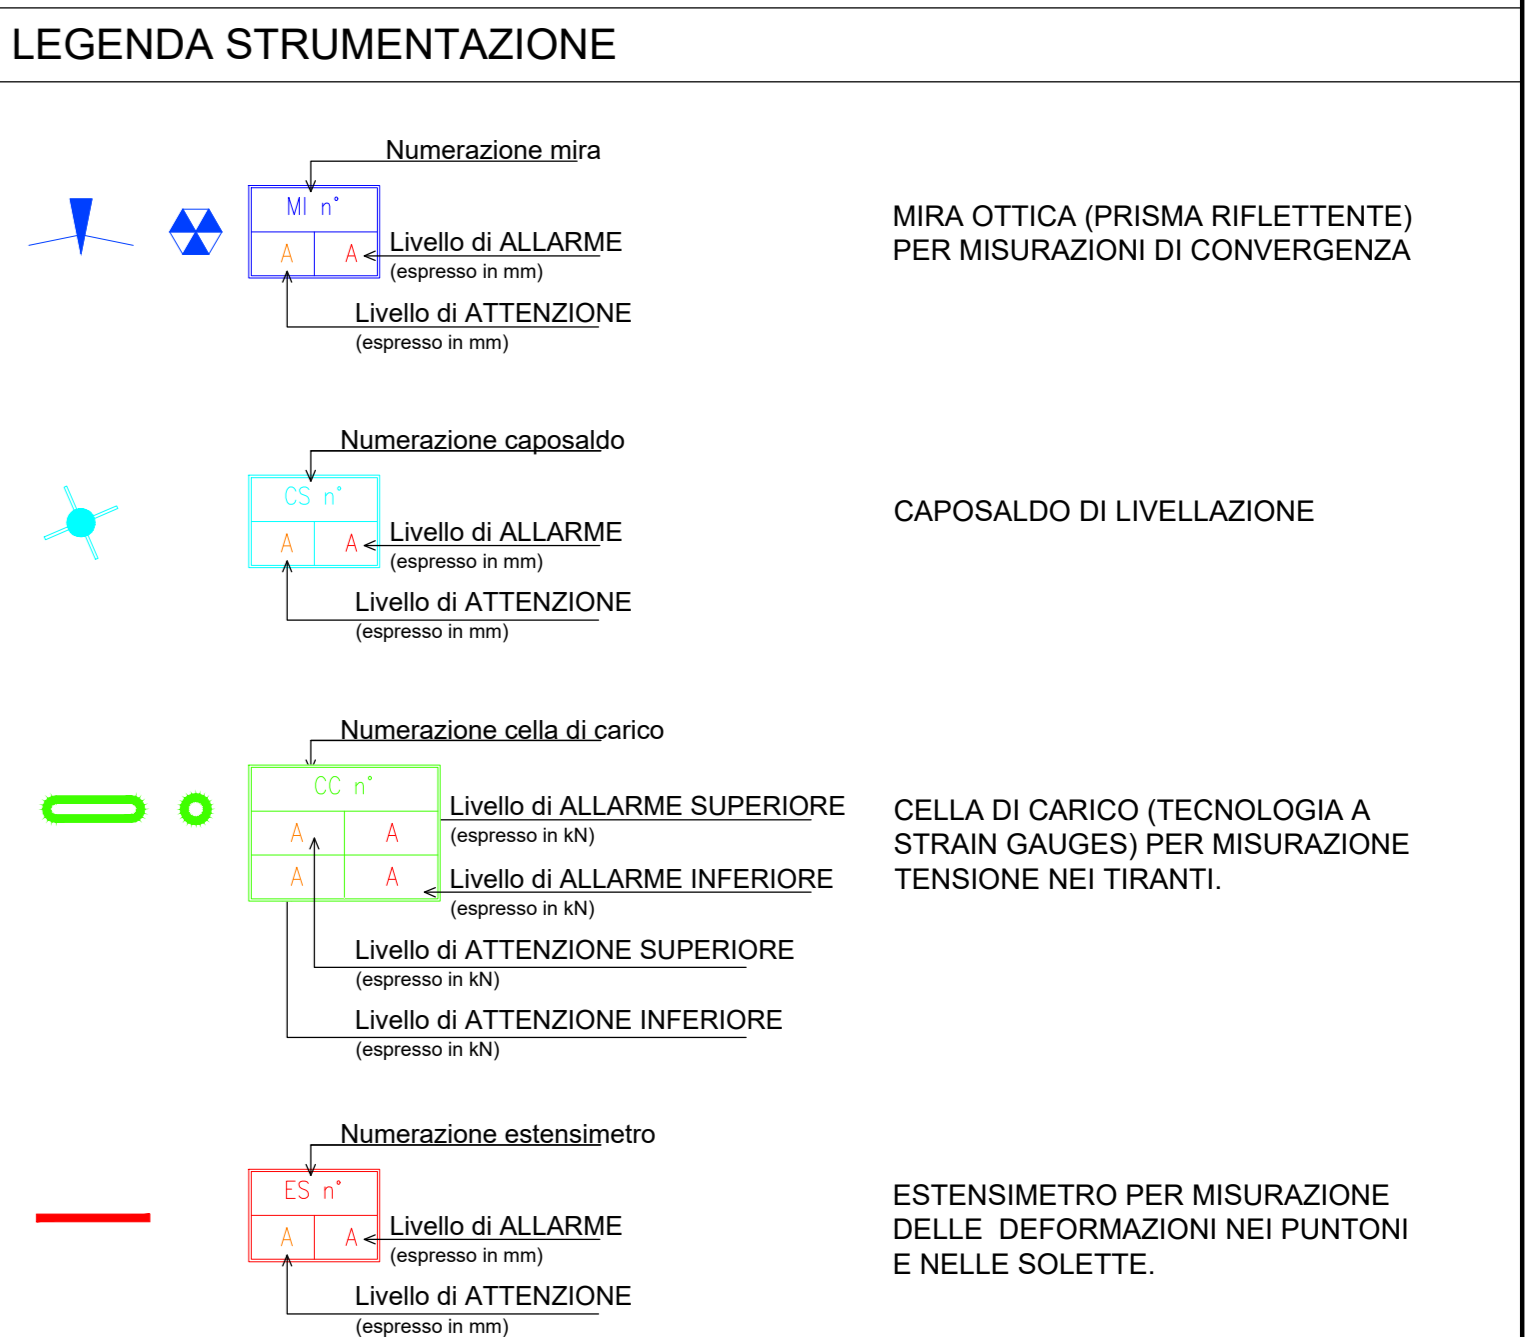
LEGENDA STRUMENTAZIONE

Numerazione mira

MI n°

A A

Livello di ALLARME
(espresso in mm)

Livello di ATTENZIONE
(espresso in mm)

MIRA OTTICA (PRISMA RIFLETTENTE)
PER MISURAZIONI DI CONVERGENZA

Numerazione caposaldo

CS n°

A A

Livello di ALLARME
(espresso in mm)

Livello di ATTENZIONE
(espresso in mm)

CAPOSALDO DI LIVELLAZIONE

Numerazione cella di carico

CC n°

A A

A A

Livello di ALLARME SUPERIORE
(espresso in kN)

Livello di ALLARME INFERIORE
(espresso in kN)

Livello di ATTENZIONE SUPERIORE
(espresso in kN)

Livello di ATTENZIONE INFERIORE
(espresso in kN)

CELLA DI CARICO (TECNOLOGIA A
STRAIN GAUGES) PER MISURAZIONE
TENSIONE NEI TIRANTI.

Numerazione estensimetro

ES n°

A A

Livello di ALLARME
(espresso in mm)

Livello di ATTENZIONE
(espresso in mm)

ESTENSIMETRO PER MISURAZIONE
DELLE DEFORMAZIONI NEI PUNTONI
E NELLE SOLETTE.